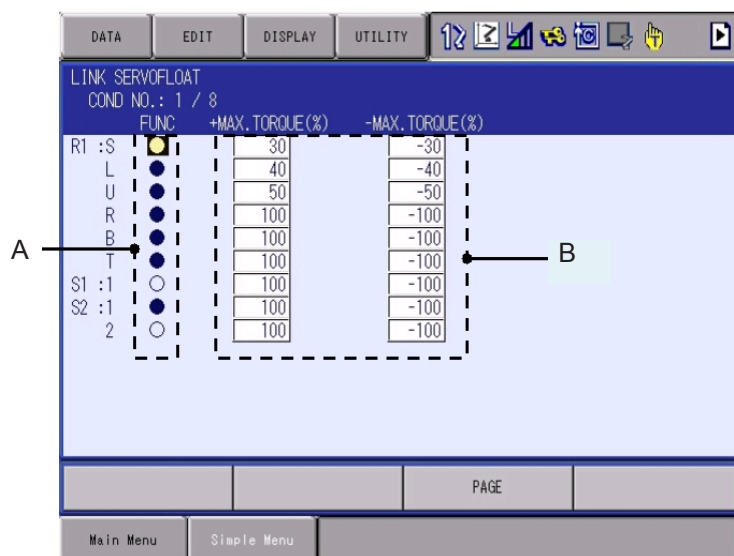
DATA | EDIT | DISPLAY | UTILITY

LINK SERVOFLOAT
COND NO.: 1 / 8

| | FUNC | +MAX.TORQUE(%) | -MAX.TORQUE(%) |
|---|---|---|---|
| R1 :S | | 30 | -30 |
| L | | 40 | -40 |
| U | | 50 | -50 |
| R | | 100 | -100 |
| B | | 100 | -100 |
| T | | 100 | -100 |
| S1 :1 | | 100 | -100 |
| S2 :1 | | 100 | -100 |
| 2 | | 100 | -100 |

A

B

PAGE

Main Menu | Simple Menu